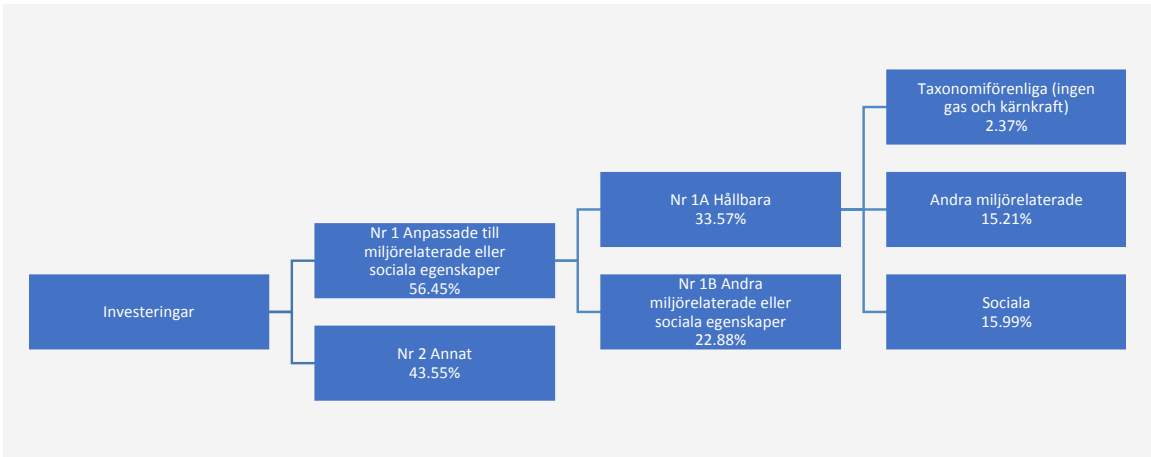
Investeringar

Nr 1 Anpassade till miljörelaterade eller sociala egenskaper
56.45%

Nr 2 Annat
43.55%

Nr 1A Hållbara
33.57%

Nr 1B Andra miljörelaterade eller sociala egenskaper
22.88%

Taxonomiförenliga (ingen gas och kärnkraft)
2.37%

Andra miljörelaterade
15.21%

Sociala
15.99%